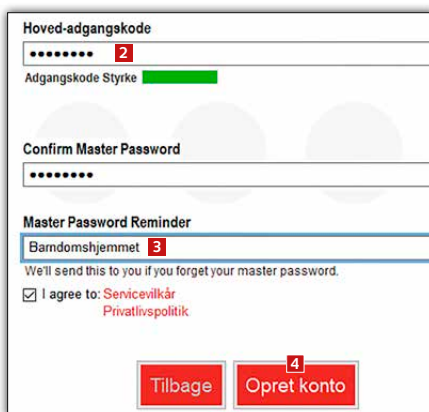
Hoved-adgangskode

•••••••• 2

Adgangskode Styrke

Confirm Master Password

••••••••

Master Password Reminder

Barndomshjemmet 3

We'll send this to you if you forget your master password.

☑ I agree to: Servicevilkår
Privatlivspolitik

4

Tilbage Opret konto